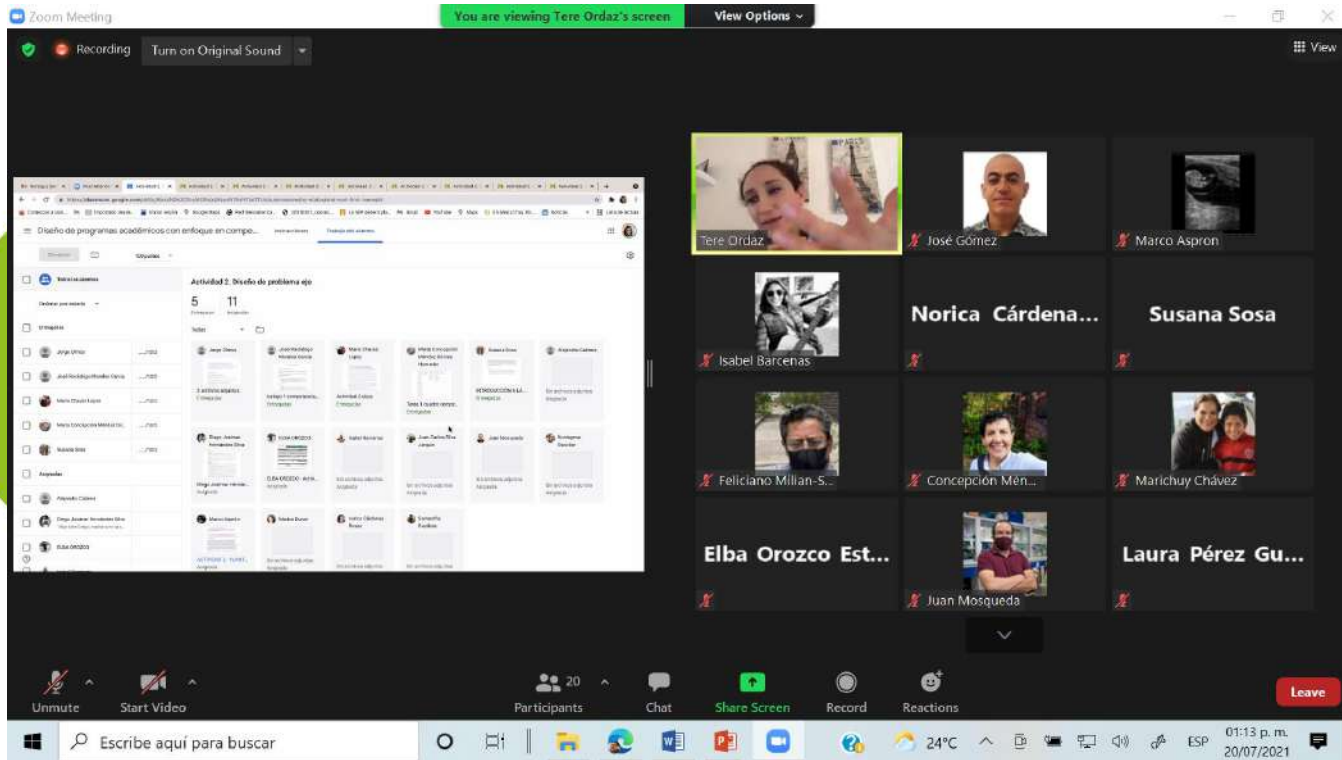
Zoom Meeting

You are viewing Tere Ordaz's screen

View Options

Recording

Turn on Original Sound

View

Diseño de programas académicos con enfoque en compe...

Actividad 2. Diseño de problema eje

5

11

Jorge Ortiz

José Rodolfo Morales García

María Chávez López

María Concepción Méndez

Susana Sosa

Asignados

Alejandro Cabrera

Diego Jiménez

Elba Orozco

Tere Ordaz

José Gómez

Marco Aspron

Isabel Barcenas

Norica Cárdena...

Susana Sosa

Feliciano Milian-S...

Concepción Mén...

Marichuy Chávez

Elba Orozco Est...

Juan Mosqueda

Laura Pérez Gu...

Unmute

Start Video

20

Participants

Chat

Share Screen

Record

Reactions

Leave

Escribe aquí para buscar

24°C

ESP

01:13 p. m.
20/07/2021